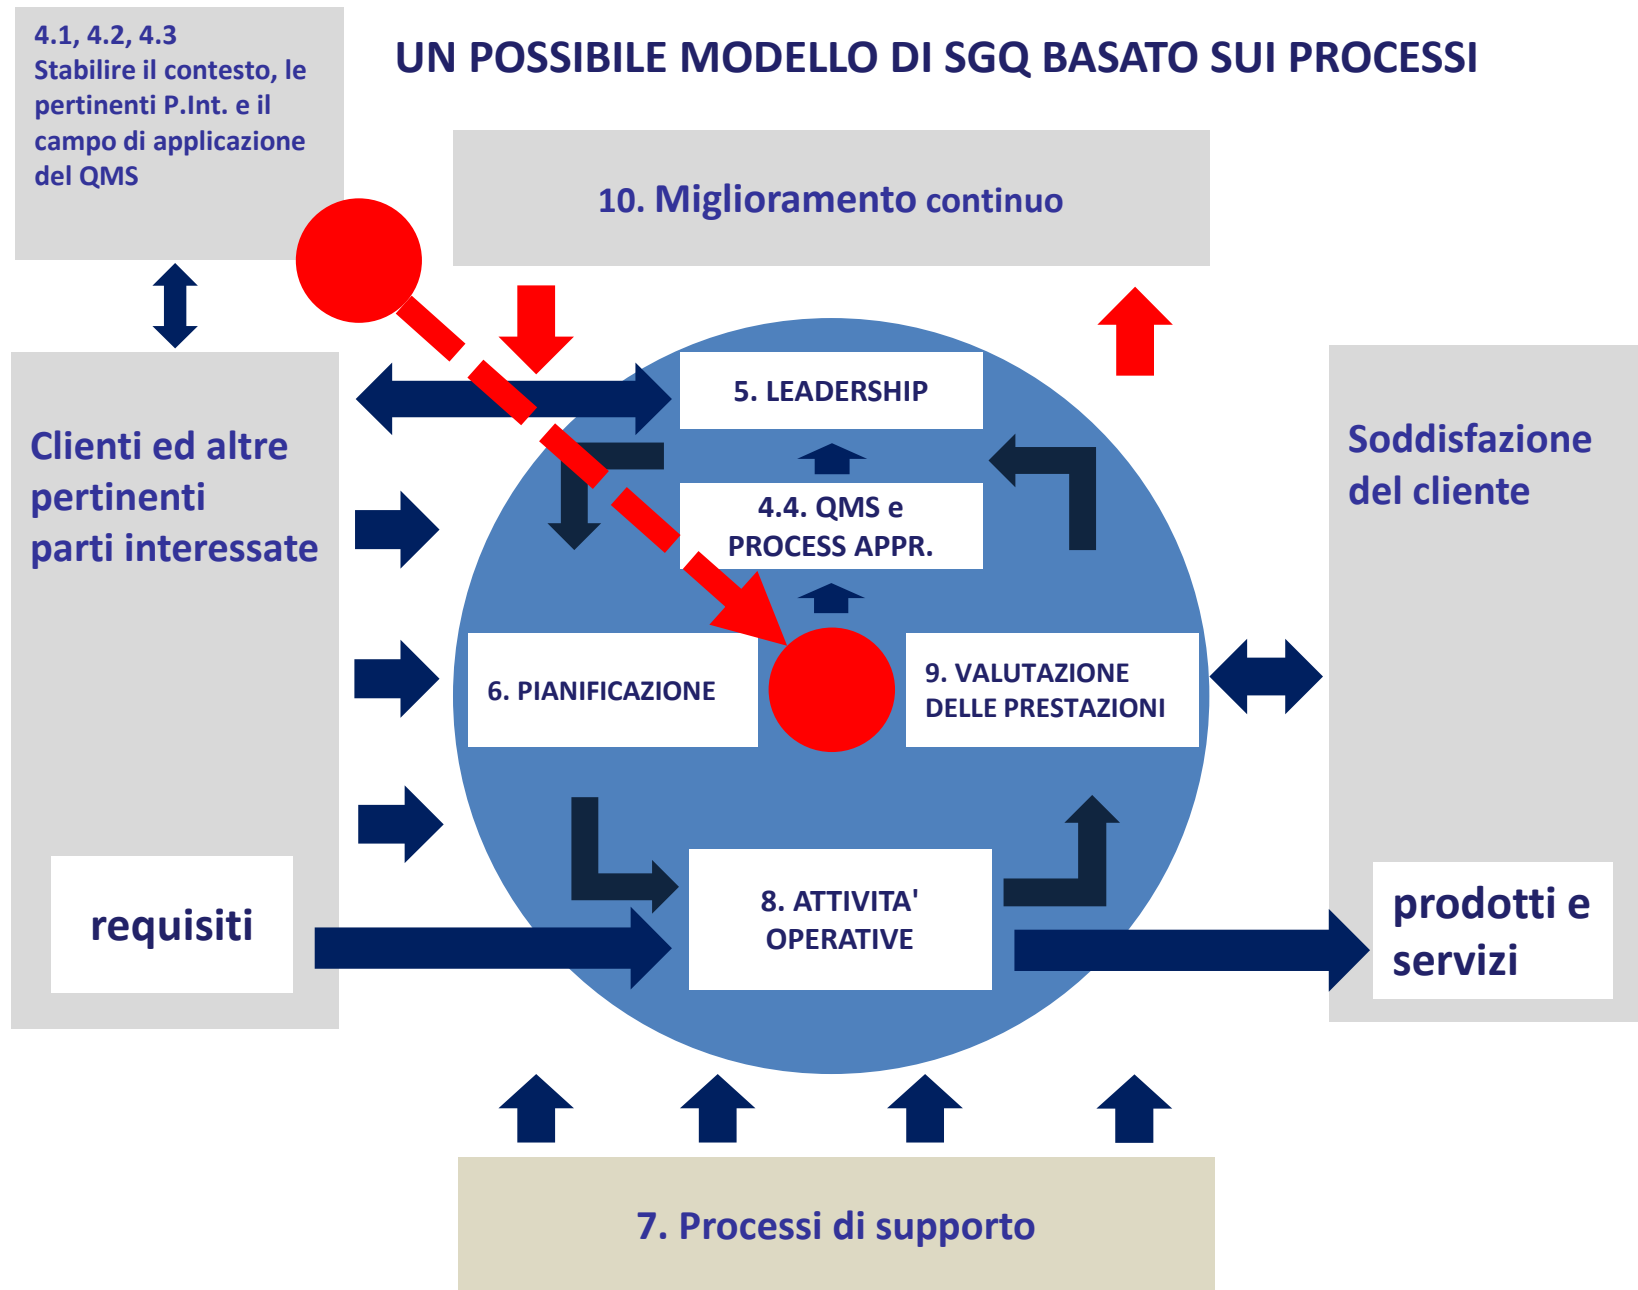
4.1, 4.2, 4.3
Stabilire il contesto, le pertinenti P.Int. e il campo di applicazione del QMS

UN POSSIBILE MODELLO DI SGQ BASATO SUI PROCESSI

10. Miglioramento continuo

Clienti ed altre pertinenti parti interessate

5. LEADERSHIP

4.4. QMS e PROCESS APPR.

6. PIANIFICAZIONE

9. VALUTAZIONE DELLE PRESTAZIONI

8. ATTIVITA' OPERATIVE

Soddisfazione del cliente

requisiti

prodotti e servizi

7. Processi di supporto